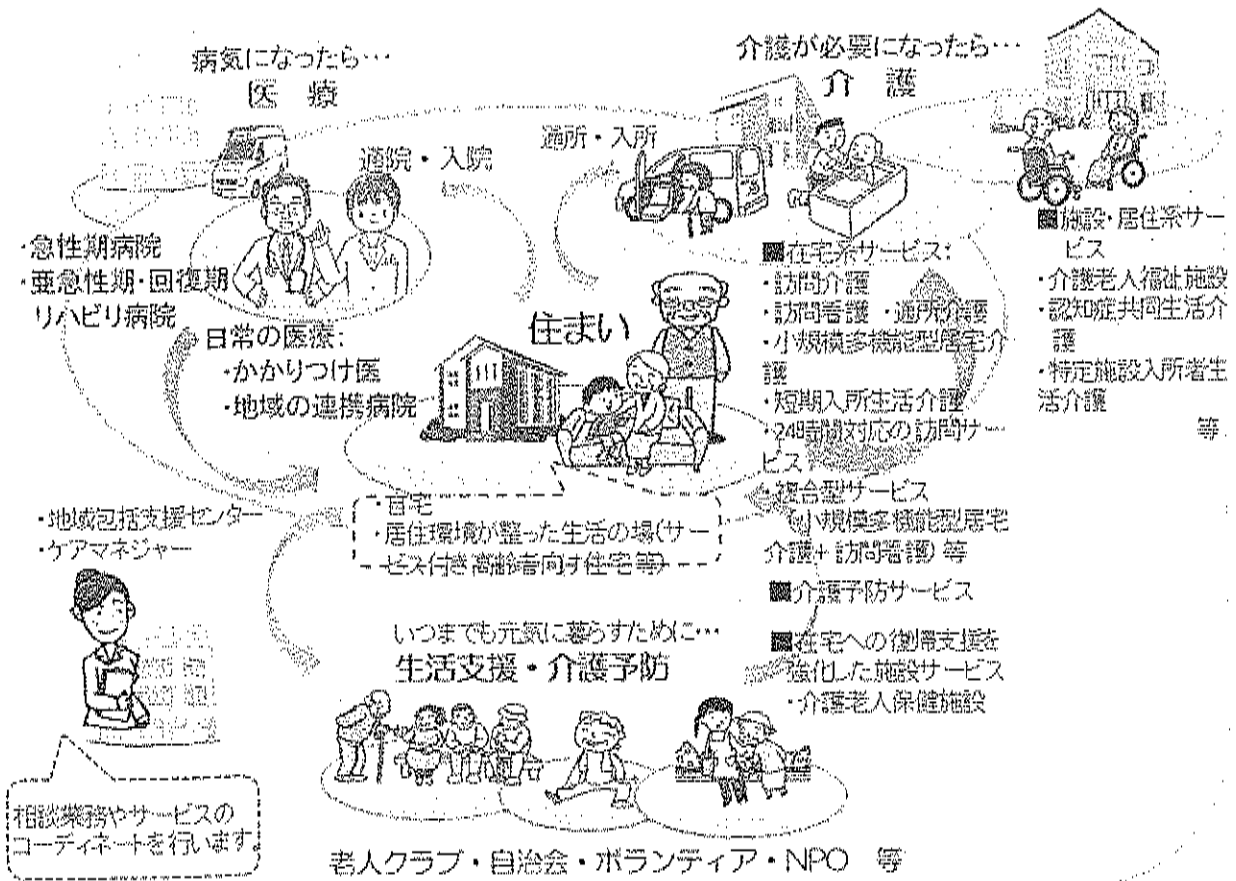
病気になったら…
医療

通院・入院

・急性期病院
・亜急性期・回復期リハビリ病院

日常の医療：
・かかりつけ医
・地域の連携病院

介護が必要になったら…
介護

通所・入所

■施設・居住系サービス
・介護老人福祉施設
・認知症共同生活介護
・特定施設入所者生活介護
等

■在宅系サービス：
・訪問介護
・訪問看護 ・通所介護
・小規模多機能型居宅介護
・短期入所生活介護
・24時間対応の訪問サービス
・複合型サービス（小規模多機能型居宅介護＋訪問看護）等

住まい

・自宅
・居住環境が整った生活の場（サービス付き高齢者向け住宅等）

■介護予防サービス

■在宅への復帰支援を強化した施設サービス
・介護老人保健施設

・地域包括支援センター
・ケアマネジャー

相談業務やサービスのコーディネートを行います。

いつまでも元気に暮らすために…
生活支援・介護予防

老人クラブ・自治会・ボランティア・NPO 等